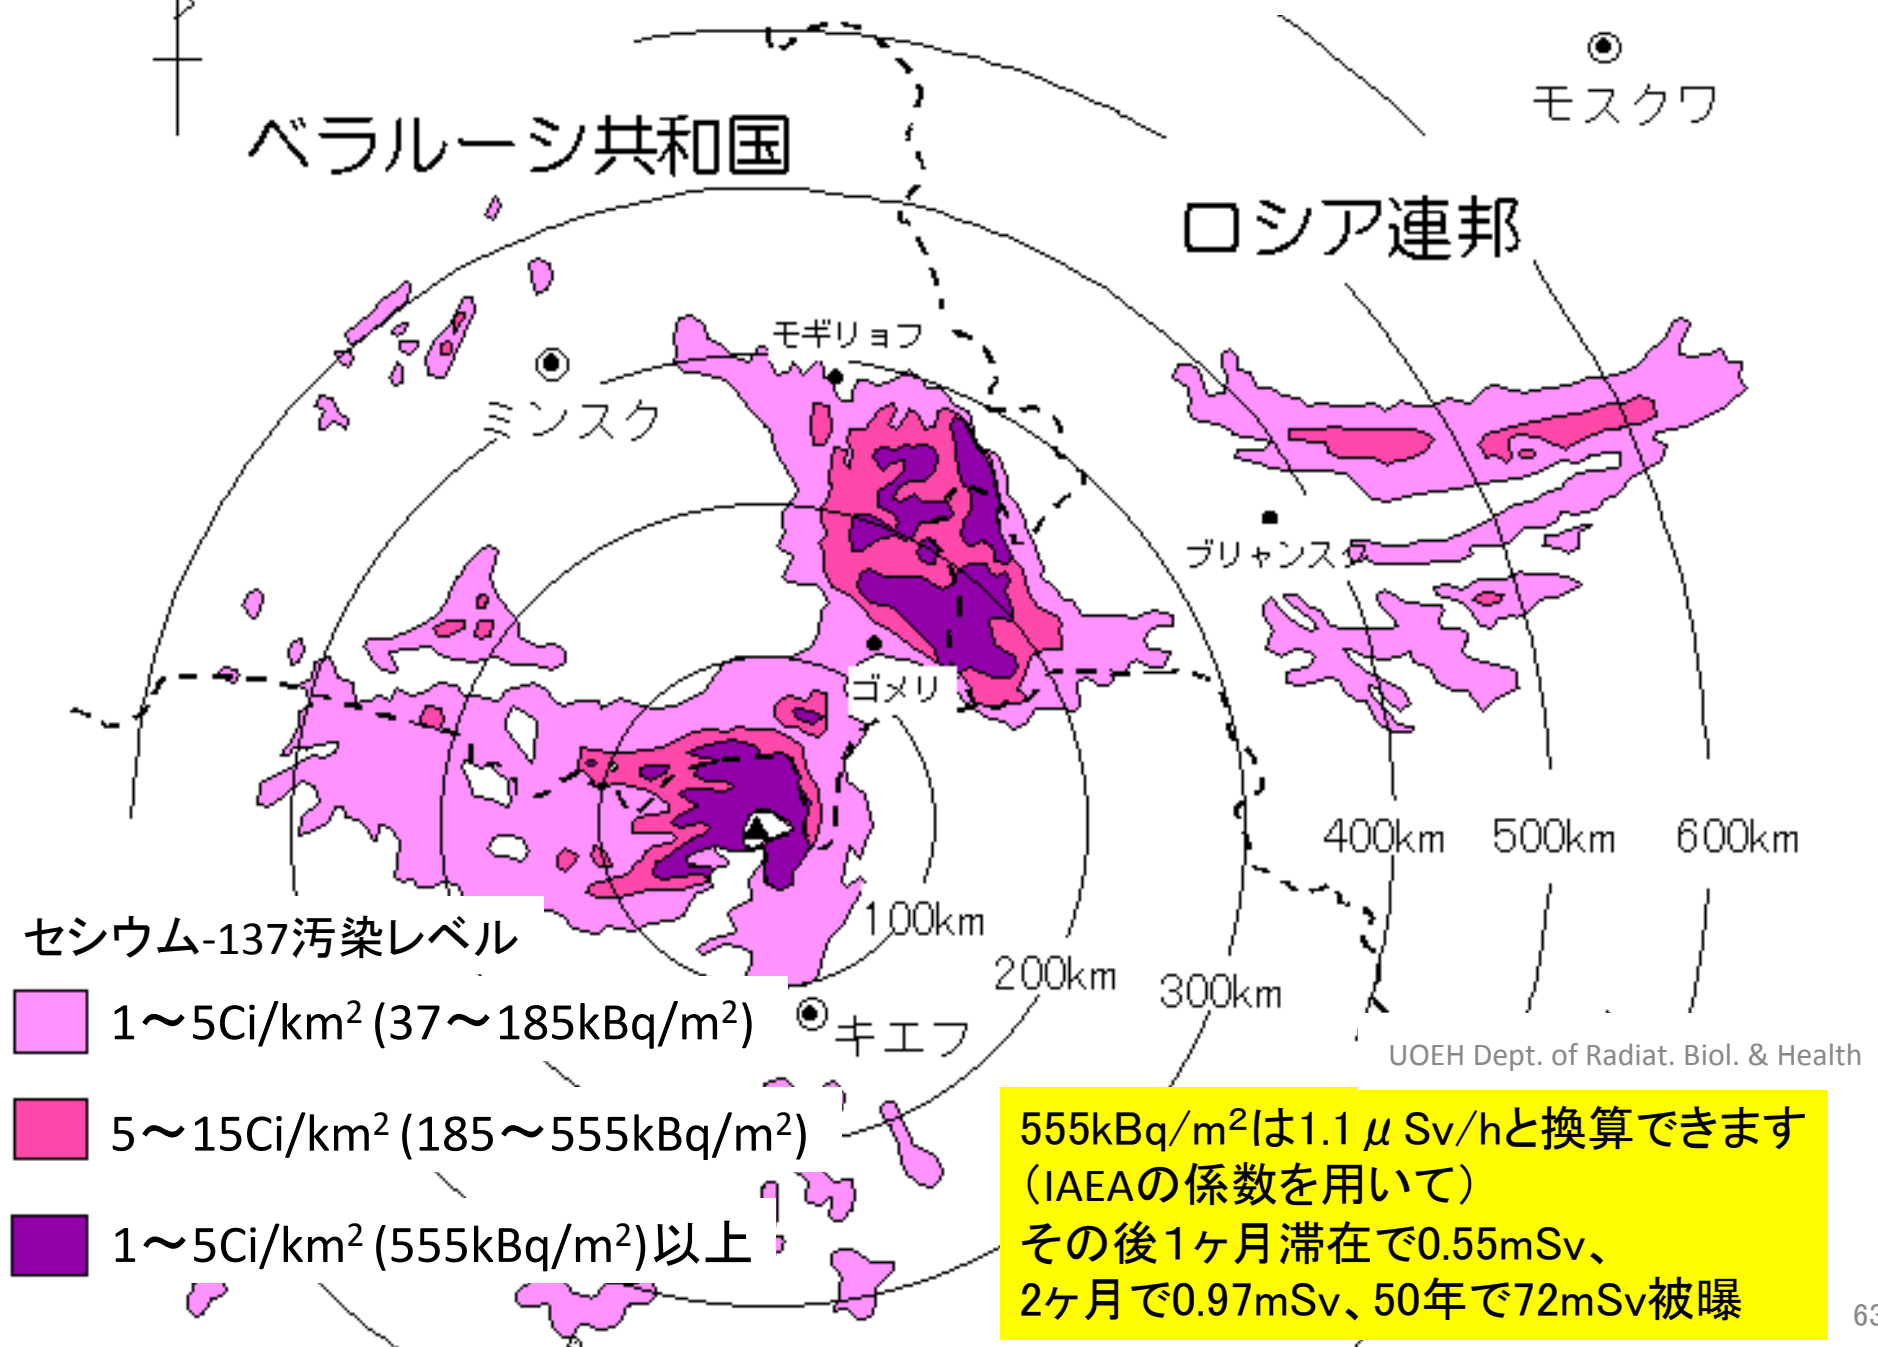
ベラルーシ共和国

モスクワ

ロシア連邦

モギリョフ

ミンスク

ブリャンスク

ゴメリ

400km 500km 600km

100km

200km

300km

キエフ

セシウム-137汚染レベル

1〜5Ci/km$^2$ (37〜185kBq/m$^2$)

5〜15Ci/km$^2$ (185〜555kBq/m$^2$)

1〜5Ci/km$^2$ (555kBq/m$^2$)以上

UOEH Dept. of Radiat. Biol. & Health

555kBq/m$^2$は1.1μSv/hと換算できます（IAEAの係数を用いて）
その後1ヶ月滞在で0.55mSv、
2ヶ月で0.97mSv、50年で72mSv被曝

63